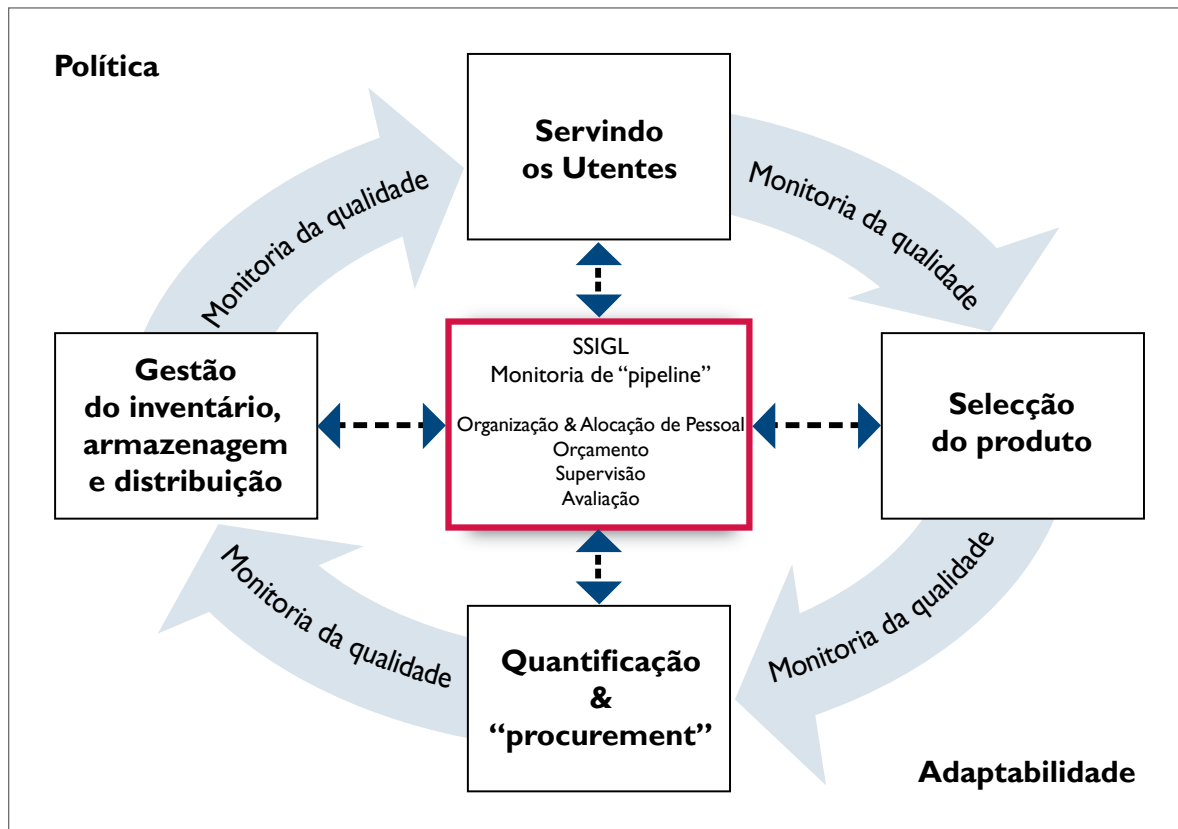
Política

Servindo os Utentes

Monitoria da qualidade

Monitoria da qualidade

Gestão do inventário, armazenagem e distribuição

SSIGL
Monitoria de "pipeline"

Organização & Alocação de Pessoal
Orçamento
Supervisão
Avaliação

Selecção do produto

Monitoria da qualidade

Monitoria da qualidade

Quantificação & "procurement"

Adaptabilidade